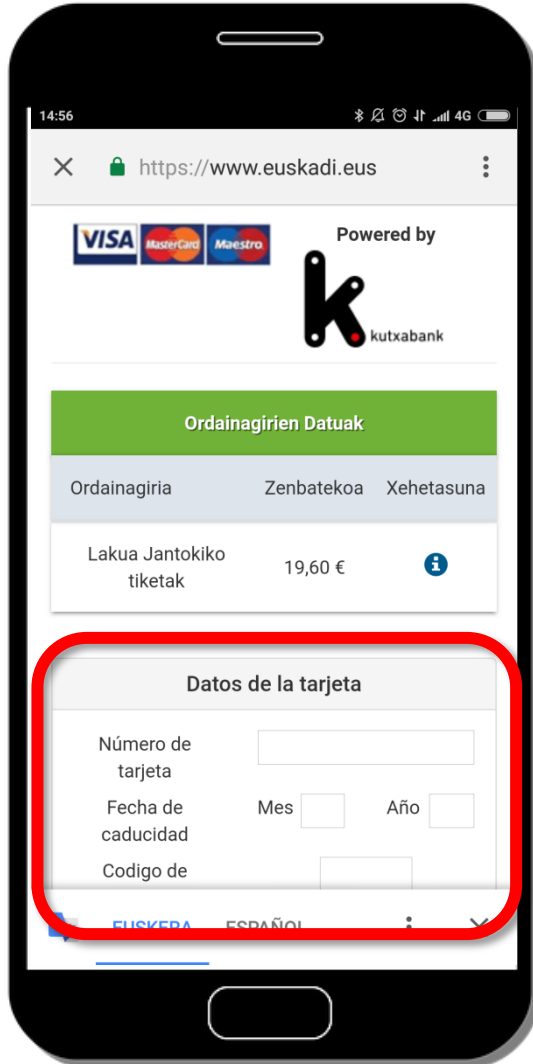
14:56

4G

https://www.euskadi.eus

VISA MasterCard Maestro

Powered by

k kutxabank

Ordainagirien Datuak

| Ordainagiria | Zenbatekoa | Xehetasuna |
|---|---|---|
| Lakua Jantokiko tiketak | 19,60 € | i |

Datos de la tarjeta

Número de tarjeta

Fecha de caducidad Mes Año

Codigo de

EUSKERA ESPAÑOL